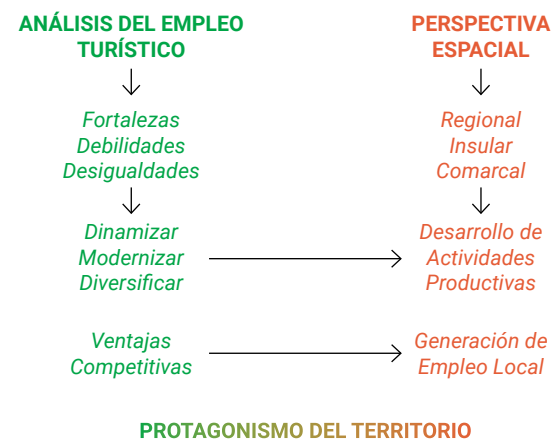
ANÁLISIS DEL EMPLEO TURÍSTICO

Fortalezas
Debilidades
Desigualdades

Dinamizar
Modernizar
Diversificar

Ventajas
Competitivas

PERSPECTIVA ESPACIAL

Regional
Insular
Comarcal

Desarrollo de Actividades Productivas

Generación de Empleo Local

PROTAGONISMO DEL TERRITORIO